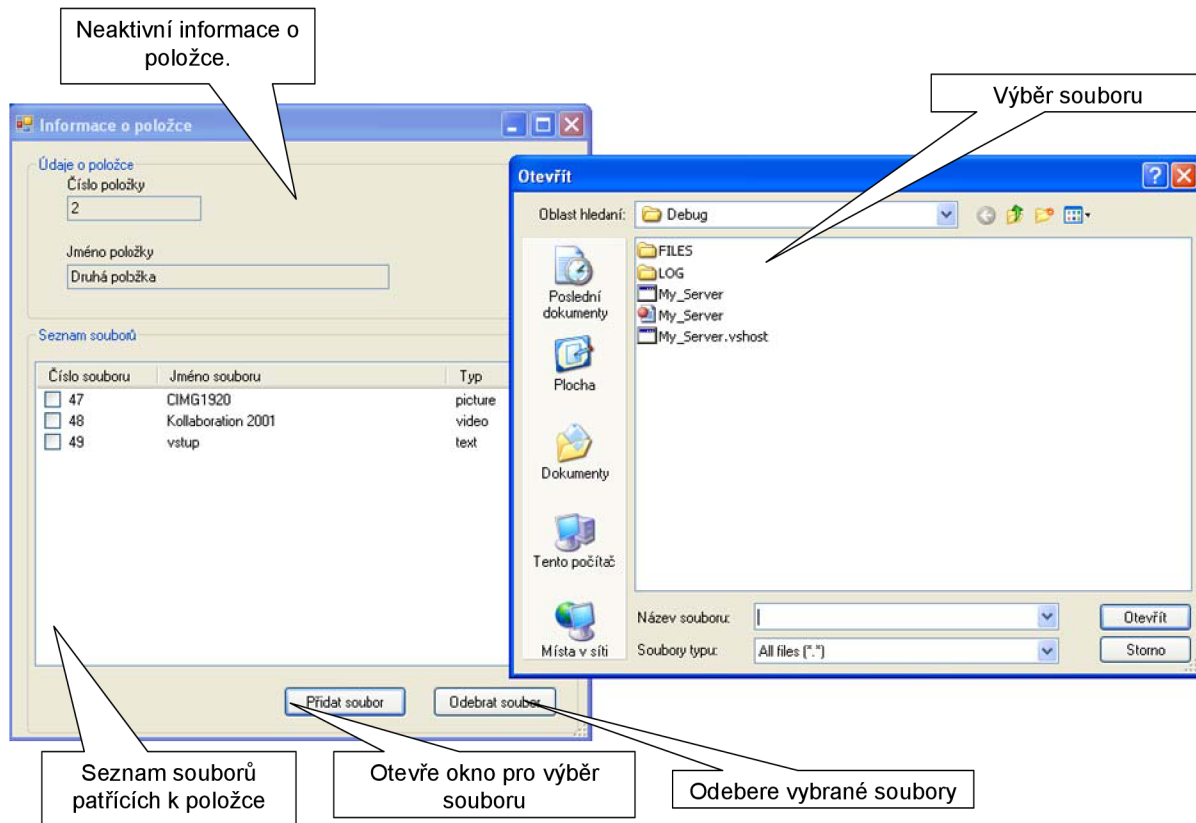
Neaktivní informace o položce.

Výběr souboru

Informace o položce

Údaje o položce
Číslo položky
2

Jméno položky
Druhá pobžka

Seznam souborů

| Číslo souboru | Jméno souboru | Typ |
|---|---|---|
| 47 | CIMG1920 | picture |
| 48 | Kollaboration 2001 | video |
| 49 | vstup | text |

Přidat soubor
Odebrat soubor

Otevřít
Oblast hledání: Debug
Poslední dokumenty
Plocha
Dokumenty
Tento počítač
Místa v síti
FILES
LOG
My_Server
My_Server
My_Server.vshost
Název souboru:
Soubory typu: All files (*.*)
Otevřít
Storno

Seznam souborů patřících k položce

Otevře okno pro výběr souboru

Odebere vybrané soubory